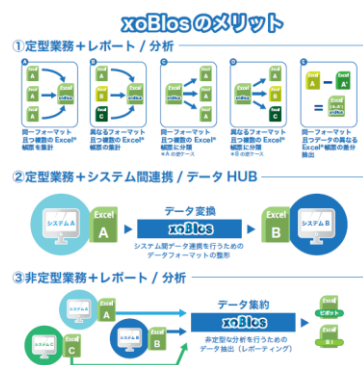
xoBlos のメリット

①定型業務＋レポート / 分析

A
Excel A
Excel A
Excel A
Excel
同一フォーマット且つ複数の Excel®帳票を集計

B
Excel A
Excel B
Excel C
Excel
異なるフォーマット且つ複数の Excel® 帳票の集計

C
Excel
Excel A
Excel A
同一フォーマット且つ複数の Excel® 帳票に分解
※ A:40 個ケース

D
Excel
Excel A
Excel B
Excel C
異なるフォーマット且つ複数の Excel® 帳票に分解
※ B の個ケース

E
Excel A
Excel A'
Excel
同一フォーマット且つ2データの異なる Excel® 帳票の差分抽出

②定型業務＋システム間連携 / データ HUB

システム A
Excel A
データ変換
xoBlos
システム間データ連携を行うためのデータフォーマットの整形
Excel B
システム B

③非定型業務＋レポート / 分析

システム A
システム B
Excel C
Excel A
Excel B
データ集約
xoBlos
非定型な分析を行うためのデータ抽出（レポーティング）
Excel ピボット
Excel 表